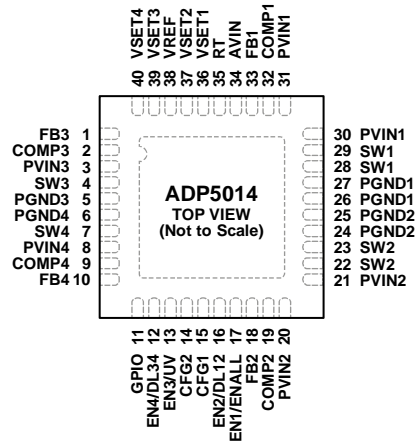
VSET4 VSET3 VREF VSET2 VSET1 RT AVIN FB1 COMP1 PVIN1
40 39 38 37 36 35 34 33 32 31

FB3 1
COMP3 2
PVIN3 3
SW3 4
PGND3 5
PGND4 6
SW4 7
PVIN4 8
COMP4 9
FB4 10

30 PVIN1
29 SW1
28 SW1
27 PGND1
26 PGND1
25 PGND2
24 PGND2
23 SW2
22 SW2
21 PVIN2

ADP5014
TOP VIEW
(Not to Scale)

11 12 13 14 15 16 17 18 19 20
GPIO EN4/DL34 EN3/UV CFG2 CFG1 EN2/DL12 EN1/ENALL FB2 COMP2 PVIN2